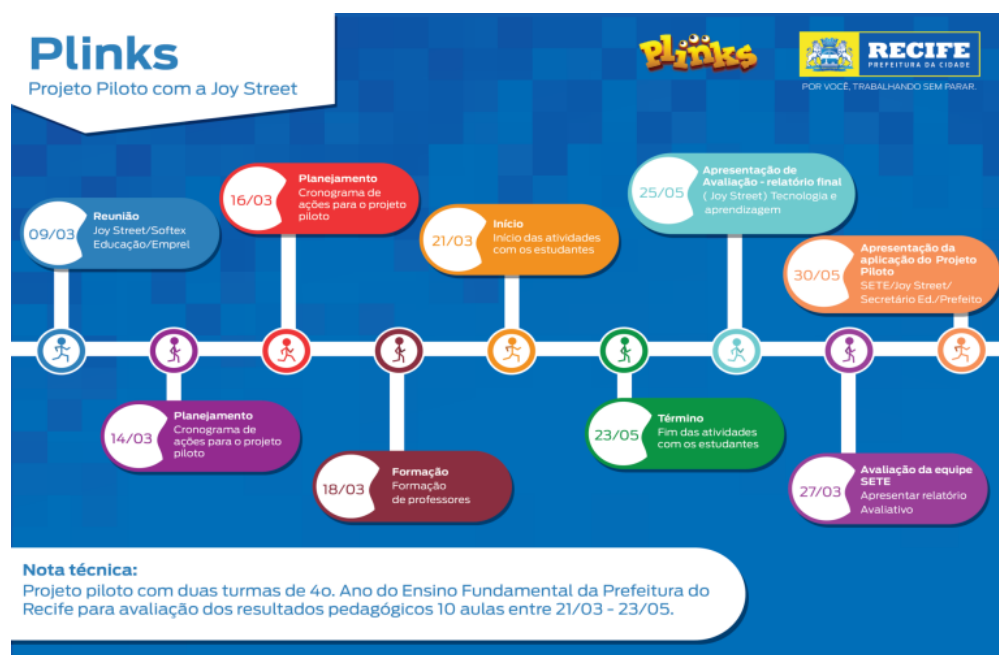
Plinks
Projeto Piloto com a Joy Street

Plinks

RECIFE
PREFEITURA DA CIDADE
POR VOCÊ, TRABALHANDO SEM PARAR.

09/03
Reunião
Joy Street/Softex Educação/Emprel

16/03
Planejamento
Cronograma de ações para o projeto piloto

21/03
Início
Início das atividades com os estudantes

25/05
Apresentação de Avaliação - relatório final
( Joy Street) Tecnologia e aprendizagem

30/05
Apresentação da aplicação do Projeto Piloto
SETE/Joy Street/ Secretário Ed./Prefeito

14/03
Planejamento
Cronograma de ações para o projeto piloto

18/03
Formação
Formação de professores

23/05
Término
Fim das atividades com os estudantes

27/03
Avaliação da equipe SETE
Apresentar relatório Avaliativo

Nota técnica:
Projeto piloto com duas turmas de 4o. Ano do Ensino Fundamental da Prefeitura do Recife para avaliação dos resultados pedagógicos 10 aulas entre 21/03 - 23/05.